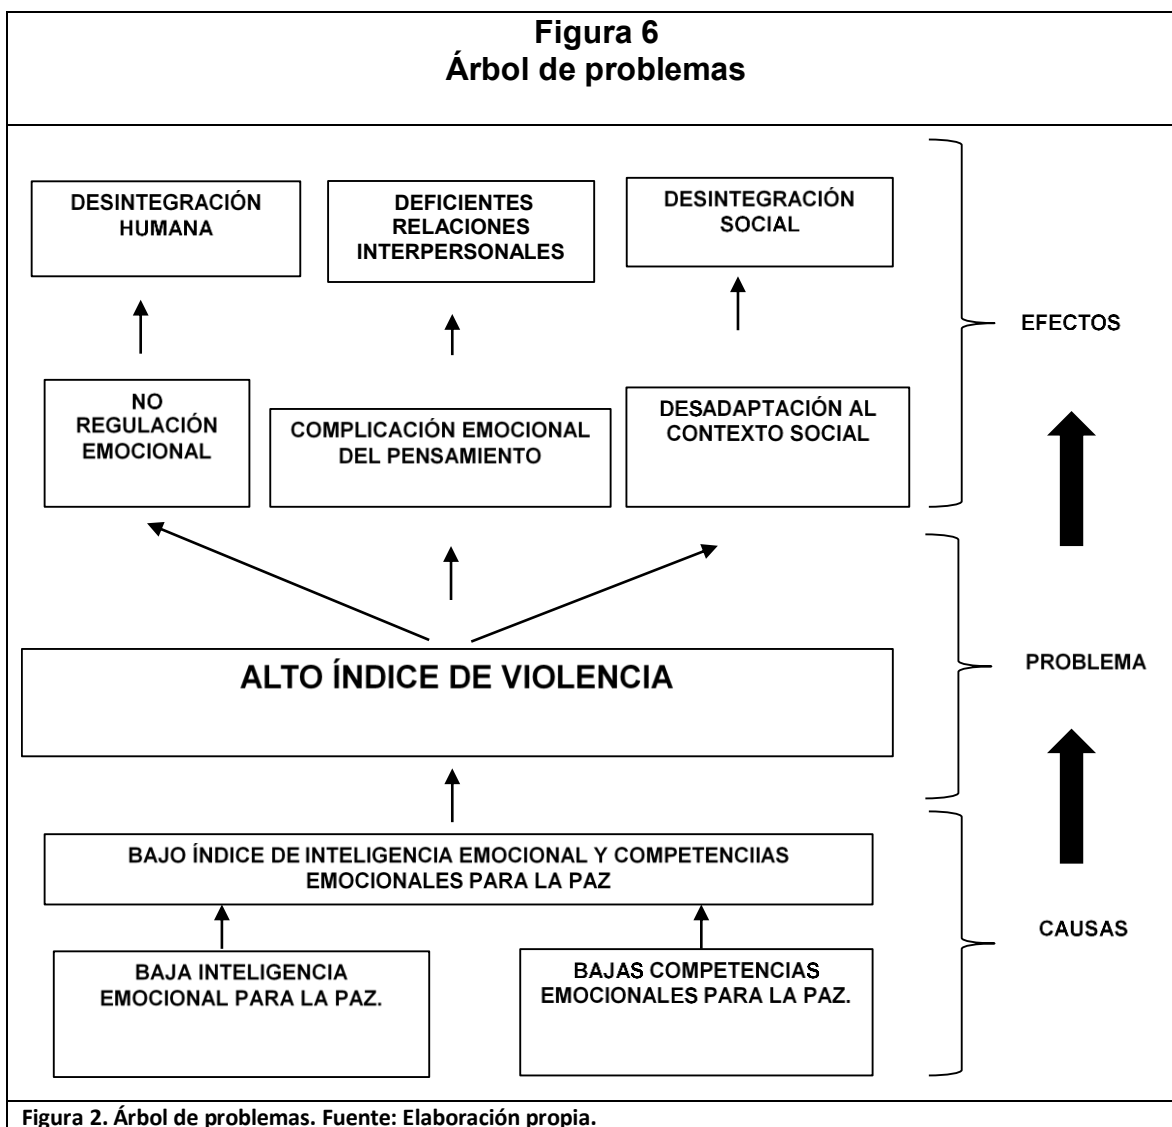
Figura 6
Árbol de problemas

DESINTEGRACIÓN HUMANA

DEFICIENTES RELACIONES INTERPERSONALES

DESINTEGRACIÓN SOCIAL

EFECTOS

NO REGULACIÓN EMOCIONAL

COMPLICACIÓN EMOCIONAL DEL PENSAMIENTO

DESADAPTACIÓN AL CONTEXTO SOCIAL

ALTO ÍNDICE DE VIOLENCIA

PROBLEMA

BAJO ÍNDICE DE INTELIGENCIA EMOCIONAL Y COMPETENCIIAS EMOCIONALES PARA LA PAZ

BAJA INTELIGENCIA EMOCIONAL PARA LA PAZ.

BAJAS COMPETENCIAS EMOCIONALES PARA LA PAZ.

CAUSAS

Figura 2. Árbol de problemas. Fuente: Elaboración propia.